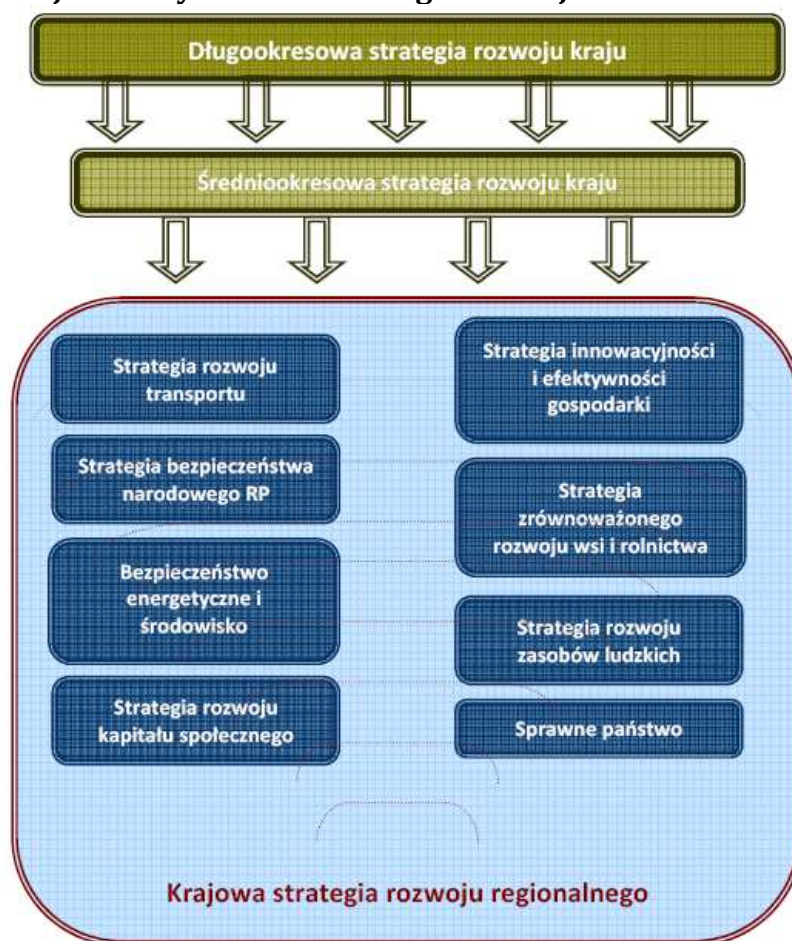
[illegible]

Długookresowa strategia rozwoju kraju

Średniookresowa strategia rozwoju kraju

Strategia rozwoju transportu

Strategia innowacyjności i efektywności gospodarki

Strategia bezpieczeństwa narodowego RP

Strategia zrównoważonego rozwoju wsi i rolnictwa

Bezpieczeństwo energetyczne i środowisko

Strategia rozwoju zasobów ludzkich

Strategia rozwoju kapitału społecznego

Sprawne państwo

Krajowa strategia rozwoju regionalnego